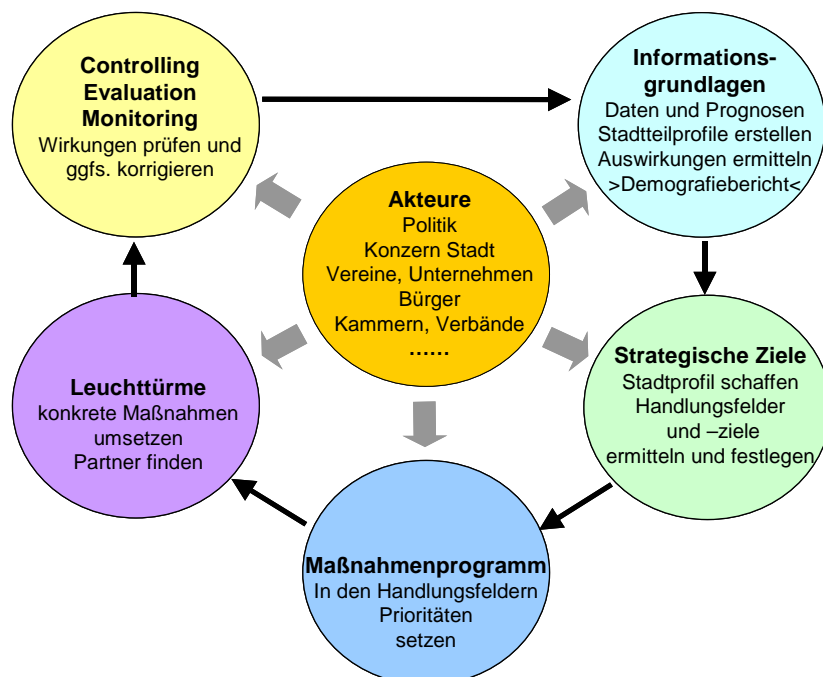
**Controlling Evaluation Monitoring**
Wirkungen prüfen und ggfs. korrigieren

**Informationsgrundlagen**
Daten und Prognosen
Stadtteilprofile erstellen
Auswirkungen ermitteln
>Demografiebericht<

**Akteure**
Politik
Konzern Stadt
Vereine, Unternehmen
Bürger
Kammern, Verbände
……

**Strategische Ziele**
Stadtprofil schaffen
Handlungsfelder
und –ziele
ermitteln und festlegen

**Leuchttürme**
konkrete Maßnahmen
umsetzen
Partner finden

**Maßnahmenprogramm**
In den Handlungsfeldern
Prioritäten
setzen